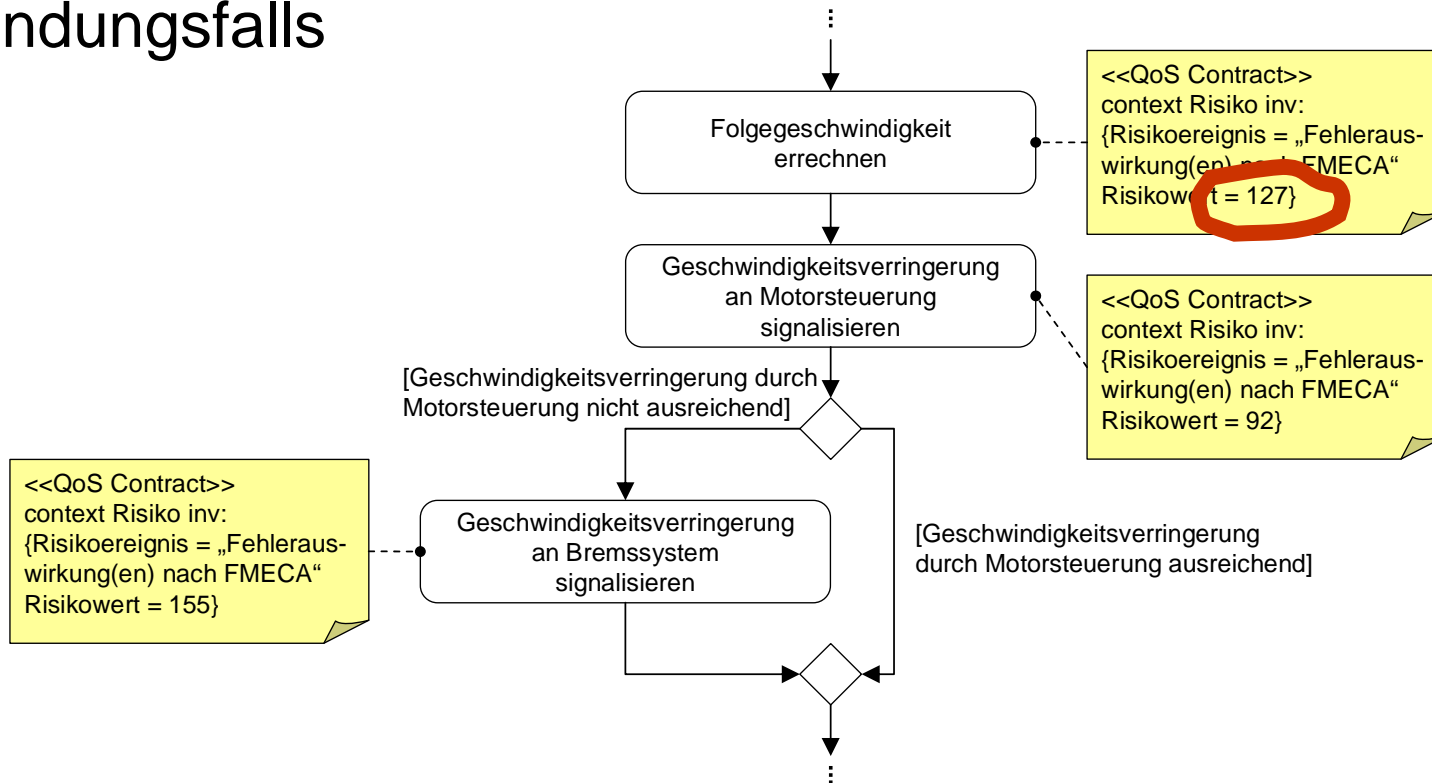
ndungsfalls

Folgegeschwindigkeit errechnen

<<QoS Contract>>
context Risiko inv:
{Risikoereignis = „Fehlerauswirkung(en) nach FMECA“
Risikowert = 127}

Geschwindigkeitsverringerung an Motorsteuerung signalisieren

<<QoS Contract>>
context Risiko inv:
{Risikoereignis = „Fehlerauswirkung(en) nach FMECA“
Risikowert = 92}

[Geschwindigkeitsverringerung durch Motorsteuerung nicht ausreichend]

<<QoS Contract>>
context Risiko inv:
{Risikoereignis = „Fehlerauswirkung(en) nach FMECA“
Risikowert = 155}

Geschwindigkeitsverringerung an Bremssystem signalisieren

[Geschwindigkeitsverringerung durch Motorsteuerung ausreichend]